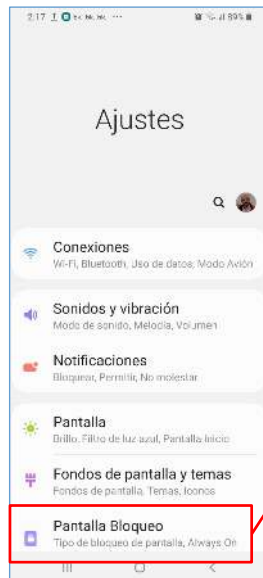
2:17 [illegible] 89%

Ajustes

Conexiones
Wi-Fi, Bluetooth, Uso de datos, Modo Avión

Sonidos y vibración
Modo de sonido, Melodía, Volumen

Notificaciones
Bloquear, Permitir, No molestar

Pantalla
Brillo, Filtro de luz azul, Pantalla Inicio

Fondos de pantalla y temas
Fondos de pantalla, Temas, Iconos

Pantalla Bloqueo
Tipo de bloqueo de pantalla, Always On